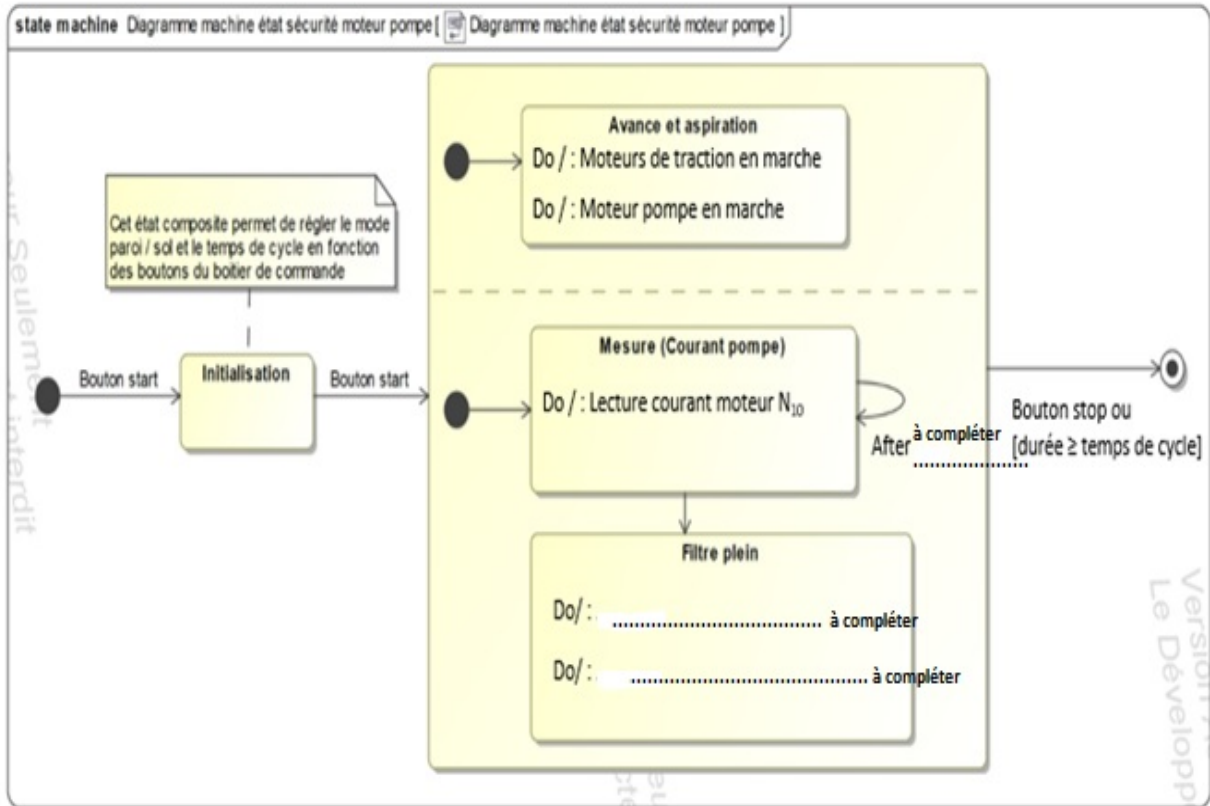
state machine Diagramme machine état sécurité moteur pompe [ Diagramme machine état sécurité moteur pompe ]

Cet état composite permet de régler le mode paroi / sol et le temps de cycle en fonction des boutons du boitier de commande

Bouton start

Initialisation

Bouton start

Avance et aspiration

Do / : Moteurs de traction en marche

Do / : Moteur pompe en marche

Mesure (Courant pompe)

Do / : Lecture courant moteur $N_{10}$

After à compléter ....................

Bouton stop ou [durée ≥ temps de cycle]

Filtre plein

Do/ : ................................... à compléter

Do/ : ........................................... à compléter

Version
Le Développ